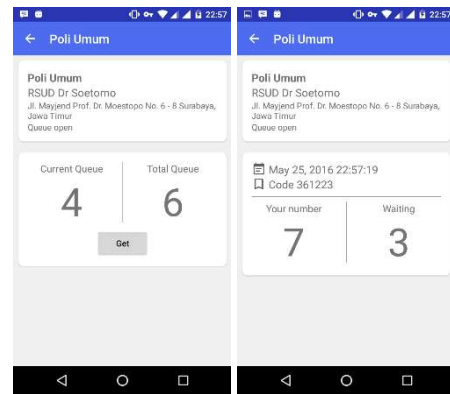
22:57

Poli Umum

Poli Umum
RSUD Dr Soetomo
Jl. Mayjend Prof. Dr. Moestopo No. 6 - 8 Surabaya, Jawa Timur
Queue open

| Current Queue | Total Queue |
|---|---|
| 4 | 6 |

Get

22:57

Poli Umum

Poli Umum
RSUD Dr Soetomo
Jl. Mayjend Prof. Dr. Moestopo No. 6 - 8 Surabaya, Jawa Timur
Queue open

May 25, 2016 22:57:19
Code 361223

| Your number | Waiting |
|---|---|
| 7 | 3 |